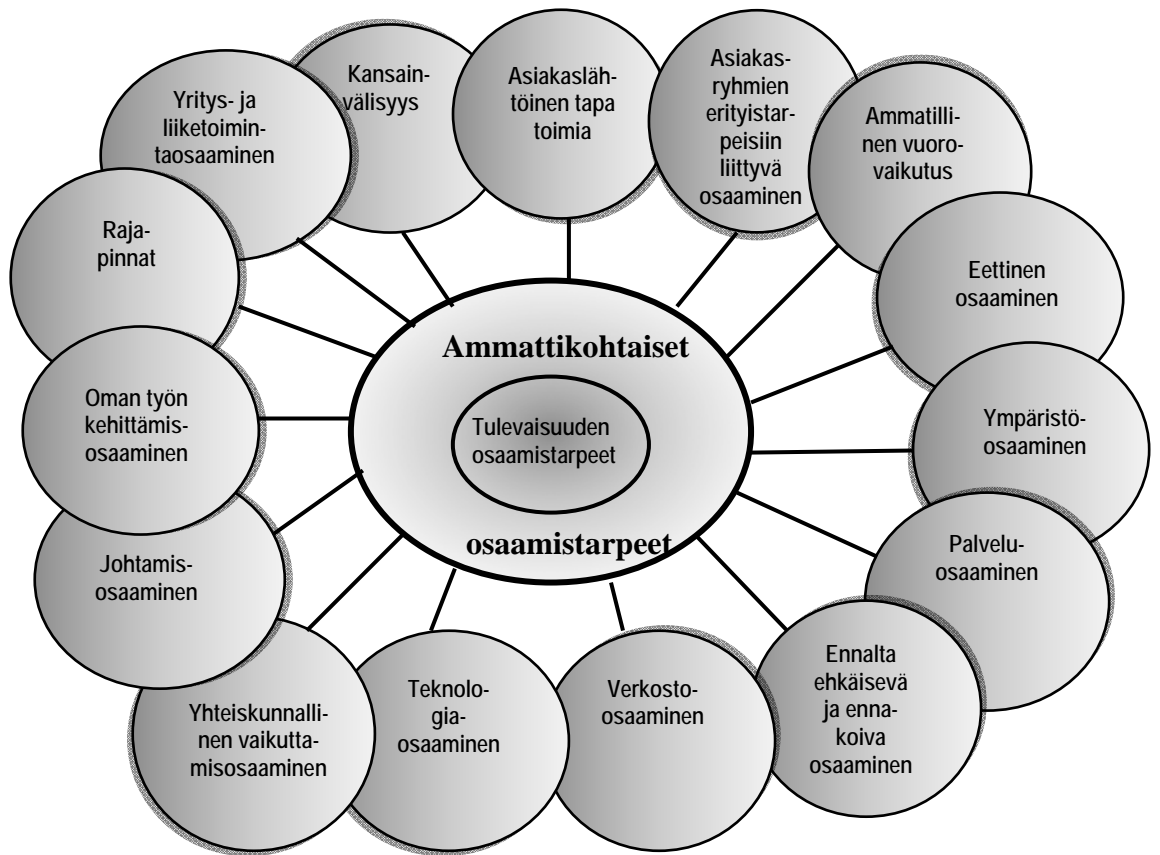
Kansainvälisyys

Asiakaslähtöinen tapa toimia

Asiakasryhmien erityistarpeisiin liittyvä osaaminen

Ammatillinen vuorovaikutus

Yritys- ja liiketoimintaosaaminen

Rajapinnat

Eettinen osaaminen

Ammattikohtaiset

Tulevaisuuden osaamistarpeet

osaamistarpeet

Oman työn kehittämisosaaminen

Ympäristöosaaminen

Johtamisosaaminen

Palveluosaaminen

Yhteiskunnallinen vaikuttamisosaaminen

Teknologiaosaaminen

Verkosto-osaaminen

Ennalta ehkäisevä ja ennakoiva osaaminen